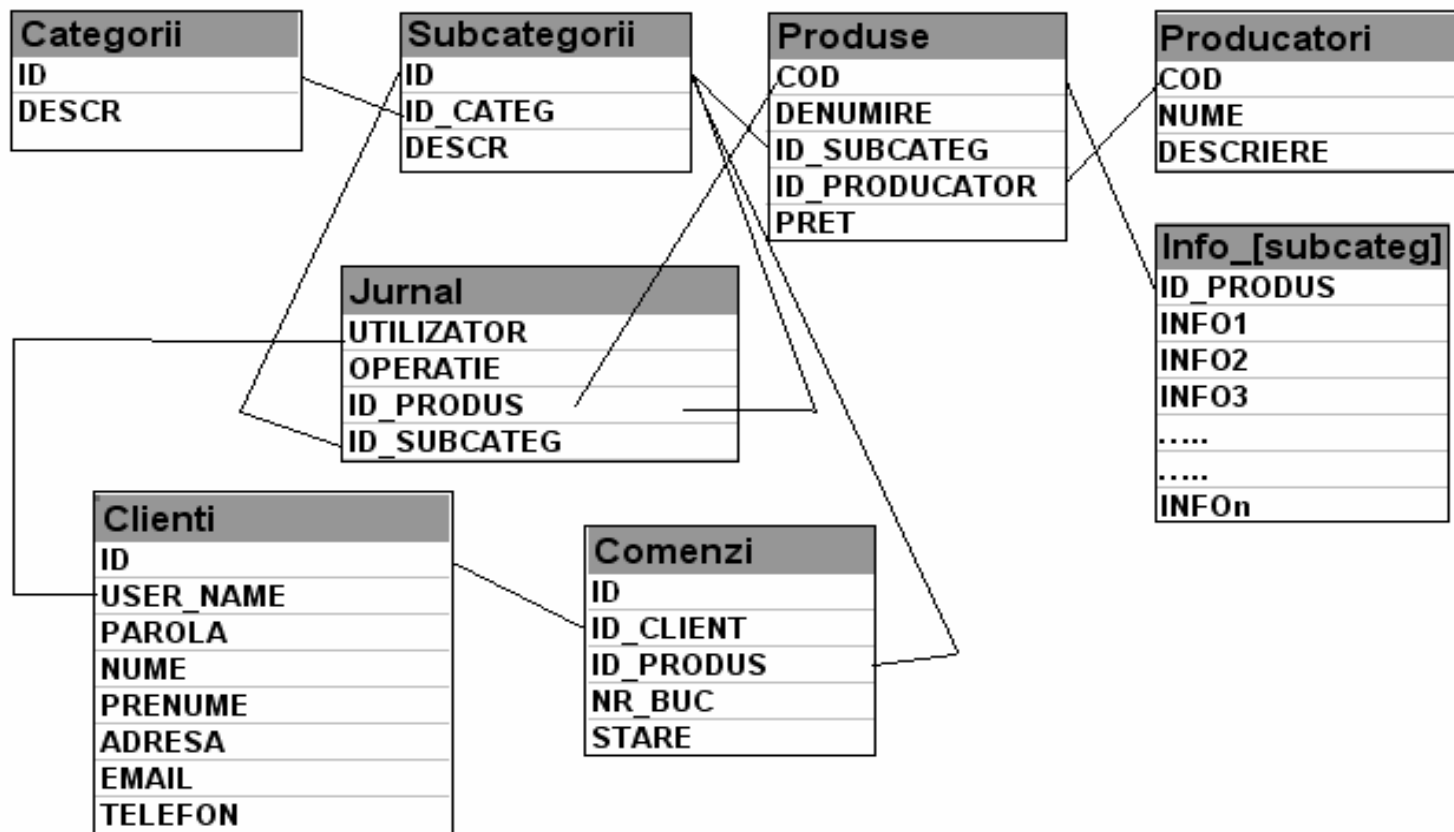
Categorii
ID
DESCR

Subcategorii
ID
ID_CATEG
DESCR

Produse
COD
DENUMIRE
ID_SUBCATEG
ID_PRODUCATOR
PRET

Producatori
COD
NUME
DESCRIERE

Info_[subcateg]
ID_PRODUS
INFO1
INFO2
INFO3
.....
.....
INFOn

Jurnal
UTILIZATOR
OPERATIE
ID_PRODUS
ID_SUBCATEG

Clienti
ID
USER_NAME
PAROLA
NUME
PRENUME
ADRESA
EMAIL
TELEFON

Comenzi
ID
ID_CLIENT
ID_PRODUS
NR_BUC
STARE